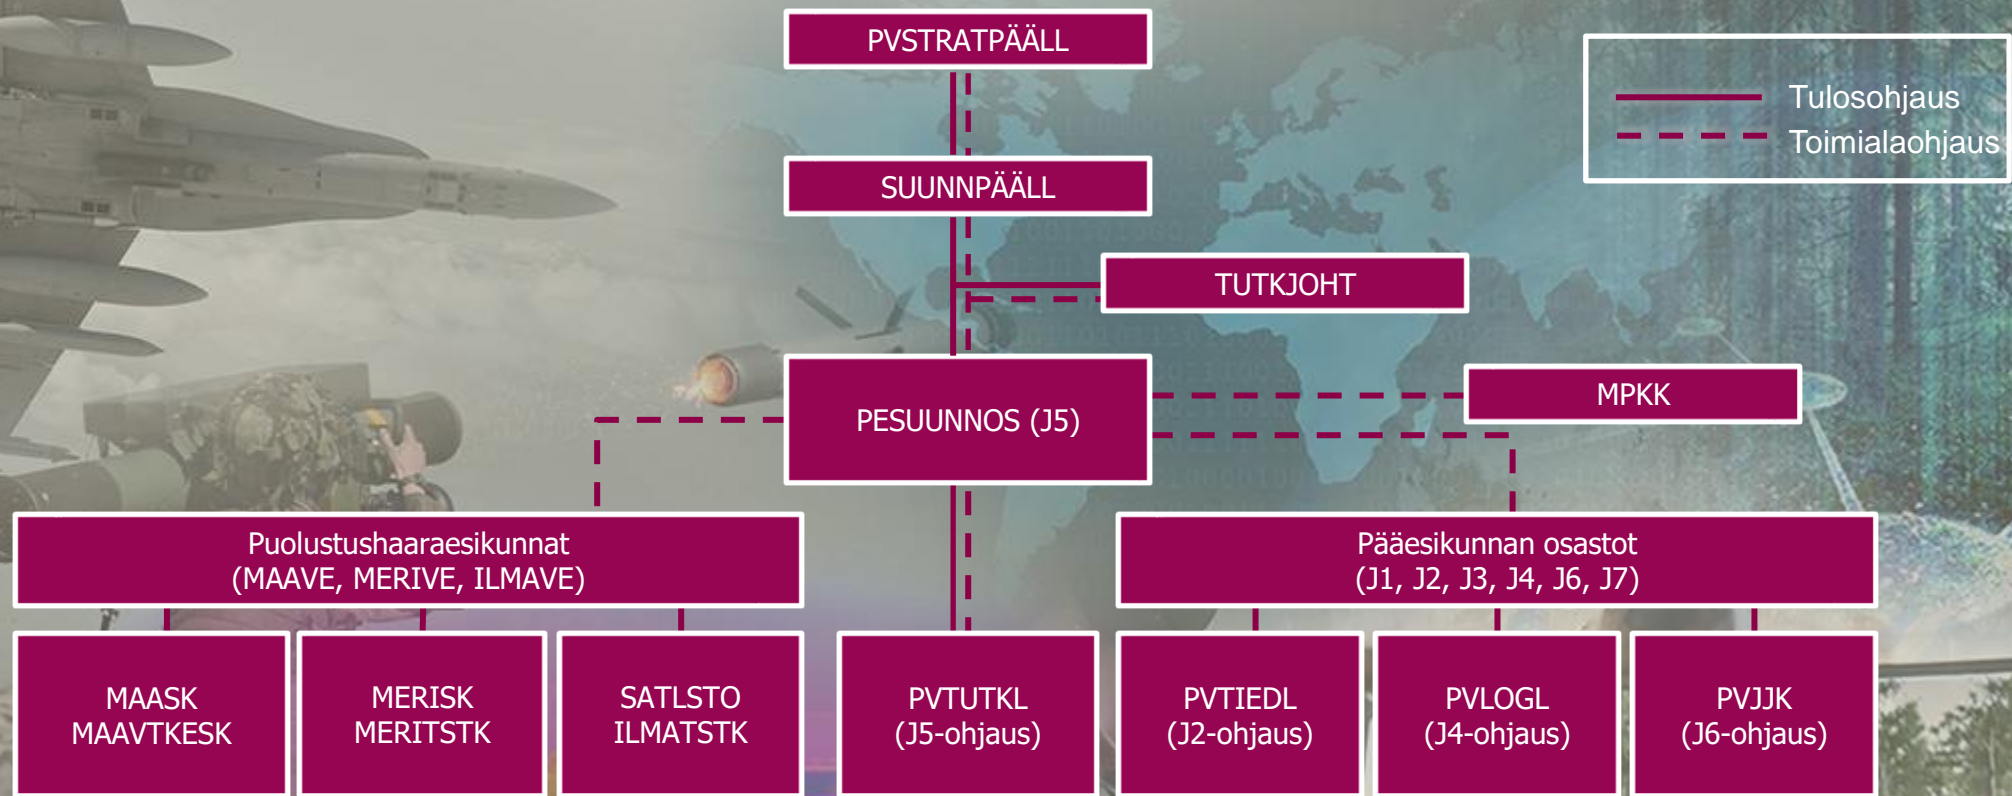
PVSTRATPÄÄLL

Tulosohjaus
Toimialaohjaus

SUUNNPÄÄLL

TUTKJOHT

PESUUNNOS (J5)

MPKK

Puolustushaaraesikunnat (MAAVE, MERIVE, ILMAVE)

Pääesikunnan osastot (J1, J2, J3, J4, J6, J7)

MAASK MAAVTKESK

MERISK MERITSTK

SATLSTO ILMATSTK

PVTUTKL (J5-ohjaus)

PVTIEDL (J2-ohjaus)

PVLOGL (J4-ohjaus)

PVJJK (J6-ohjaus)